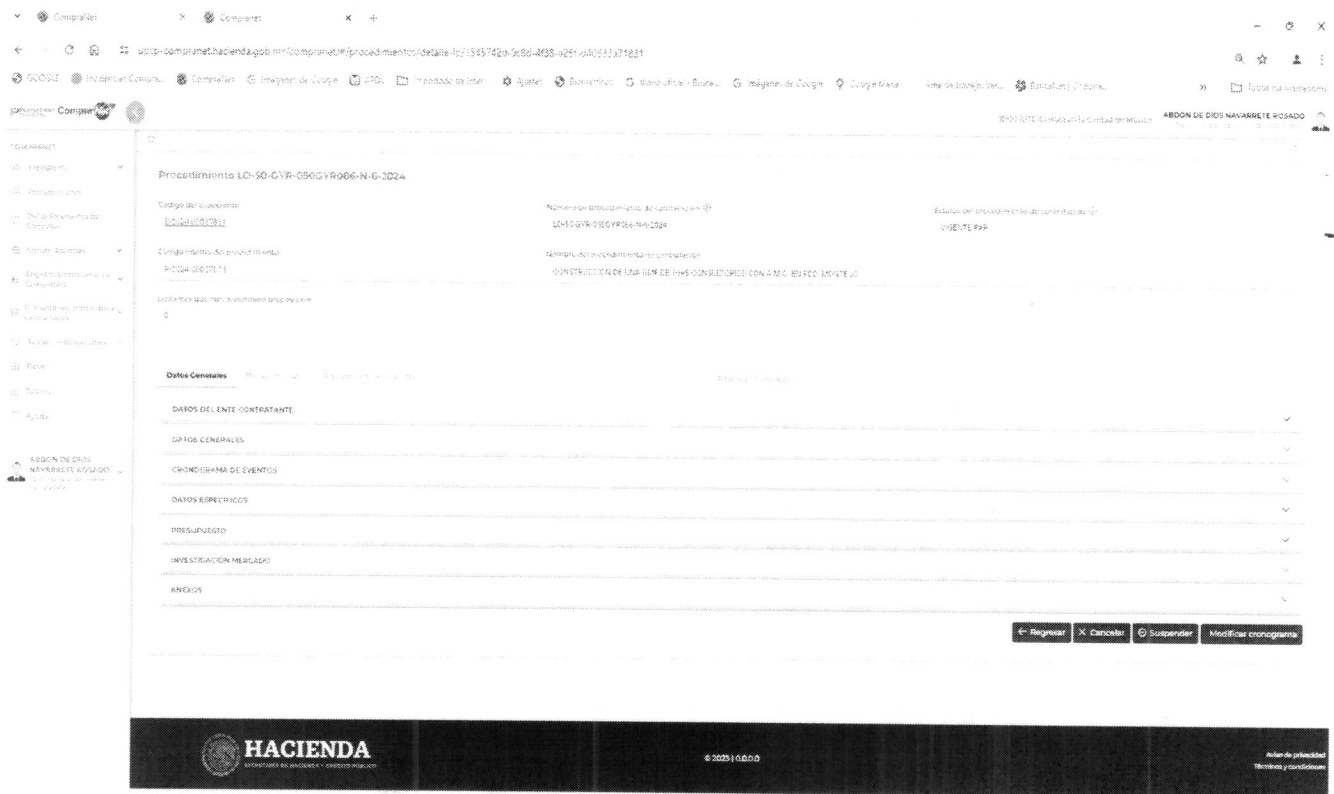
CompraNet × CompraNet × +

upcp-compranet.hacienda.gob.mx/compranet/#/procedimientos/detalle-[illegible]

GOOGLE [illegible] CompraNet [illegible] Imágenes de Google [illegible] Todos los marcadores

CompraNet

ABDON DE DIOS NAVARRETE ROSADO

Procedimiento LO-50-GYR-050GYR066-N-6-2024

Código del expediente
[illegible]

Número del procedimiento de contratación
LO-50-GYR-050GYR066-N-6-2024

Estatus del procedimiento de contratación
VIGENTE P49

Código interno del procedimiento
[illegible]

Nombre del procedimiento de contratación
CONSTRUCCIÓN DE UNA UMF DE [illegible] CONSULTORIOS CON A.M.C. EN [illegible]

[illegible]
0

Datos Generales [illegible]

DATOS DEL ENTE CONTRATANTE

DATOS GENERALES

CRONOGRAMA DE EVENTOS

DATOS ESPECÍFICOS

PRESUPUESTO

INVESTIGACIÓN MERCADO

ANEXOS

← Regresar × Cancelar Suspender Modificar cronograma

HACIENDA
SECRETARÍA DE HACIENDA Y CRÉDITO PÚBLICO

© 2025 | 0.0.0.0

Aviso de privacidad
Términos y condiciones